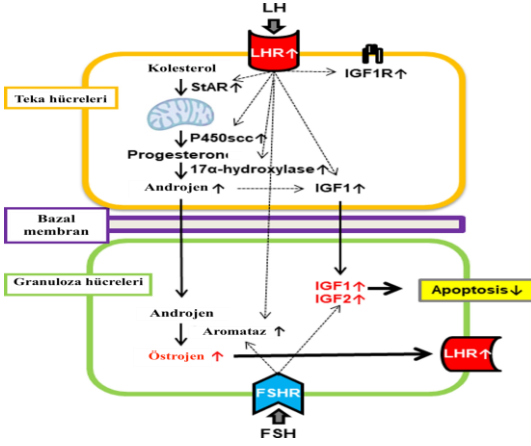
LH

LHR↑

IGF1R↑

Kolesterol

StAR↑

Teka hücreleri

P450scc↑

Progesteron

17α-hydroxylase↑

Androjen ↑

IGF1↑

Bazal membran

Granuloza hücreleri

IGF1↑

IGF2↑

Apoptosis↓

Androjen

Aromataz ↑

Östrojen ↑

LHR↑

FSHR

FSH